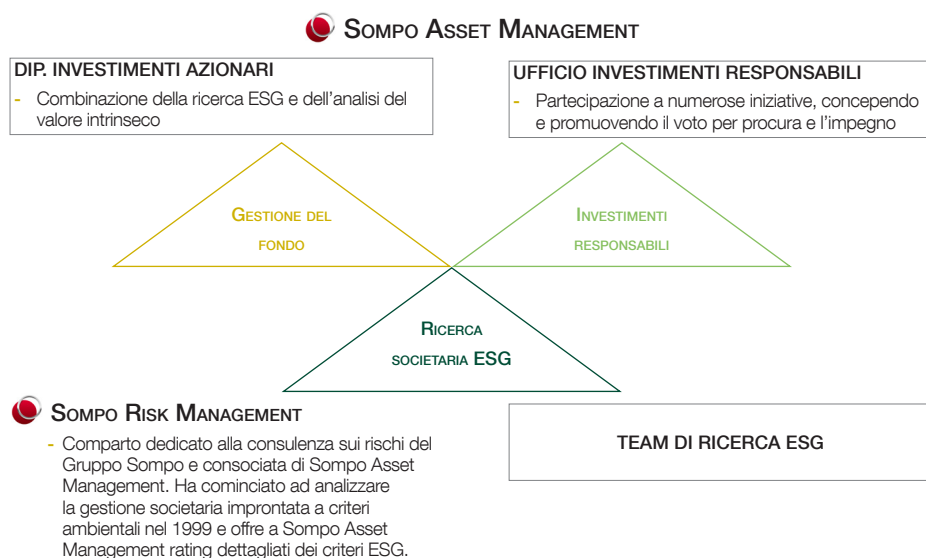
Sompo Asset Management

DIP. INVESTIMENTI AZIONARI
- Combinazione della ricerca ESG e dell'analisi del valore intrinseco

UFFICIO INVESTIMENTI RESPONSABILI
- Partecipazione a numerose iniziative, concependo e promuovendo il voto per procura e l'impegno

Gestione del fondo

Investimenti responsabili

Ricerca societaria ESG

Sompo Risk Management
- Comparto dedicato alla consulenza sui rischi del Gruppo Sompo e consociata di Sompo Asset Management. Ha cominciato ad analizzare la gestione societaria improntata a criteri ambientali nel 1999 e offre a Sompo Asset Management rating dettagliati dei criteri ESG.

TEAM DI RICERCA ESG